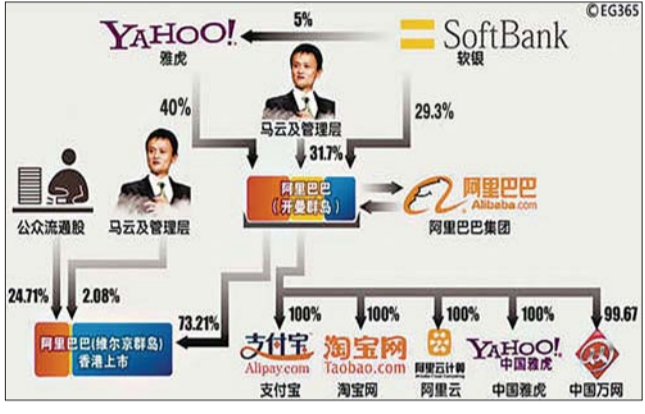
©EG365

YAHOO!
雅虎

5%

SoftBank
软银

40%

马云及管理层

29.3%

31.7%

公众流通股

马云及管理层

阿里巴巴
（开曼群岛）

阿里巴巴
Alibaba.com

阿里巴巴集团

24.71%

2.08%

73.21%

100%

100%

100%

100%

99.67

阿里巴巴(维尔京群岛)
香港上市

支付宝
Alipay.com
支付宝

淘宝网
Taobao.com
淘宝网

阿里云计算
阿里云

YAHOO!
中国雅虎
中国雅虎

中国万网